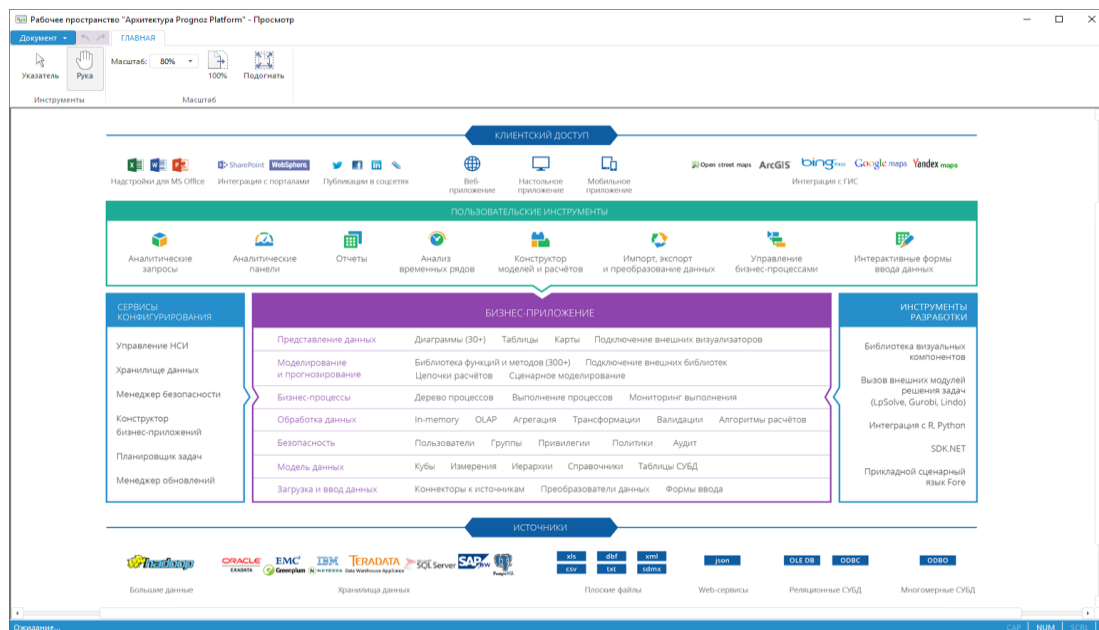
Рабочее пространство "Архитектура Prognoz Platform" - Просмотр

Документ ▾ ГЛАВНАЯ

Указатель Рука Масштаб: 80% 100% Подогнать

Инструменты Масштаб

КЛИЕНТСКИЙ ДОСТУП

Надстройки для MS Office

SharePoint WebSphere. Интеграция с порталами

Публикации в соцсетях

Веб-приложение

Настольное приложение

Мобильное приложение

Open street maps ArcGIS bing maps Google maps Yandex maps Интеграция с ГИС

ПОЛЬЗОВАТЕЛЬСКИЕ ИНСТРУМЕНТЫ

Аналитические запросы

Аналитические панели

Отчеты

Анализ временных рядов

Конструктор моделей и расчётов

Импорт, экспорт и преобразование данных

Управление бизнес-процессами

Интерактивные формы ввода данных

СЕРВИСЫ КОНФИГУРИРОВАНИЯ

Управление НСИ

Хранилище данных

Менеджер безопасности

Конструктор бизнес-приложений

Планировщик задач

Менеджер обновлений

БИЗНЕС-ПРИЛОЖЕНИЕ

| | |
|---|---|
| Представление данных | Диаграммы (30+) Таблицы Карты Подключение внешних визуализаторов |
| Моделирование и прогнозирование | Библиотека функций и методов (300+) Подключение внешних библиотек Цепочки расчётов Сценарное моделирование |
| Бизнес-процессы | Дерево процессов Выполнение процессов Мониторинг выполнения |
| Обработка данных | In-memory OLAP Агрегация Трансформации Валидации Алгоритмы расчётов |
| Безопасность | Пользователи Группы Привилегии Политики Аудит |
| Модель данных | Кубы Измерения Иерархии Справочники Таблицы СУБД |
| Загрузка и ввод данных | Коннекторы к источникам Преобразователи данных Формы ввода |

ИНСТРУМЕНТЫ РАЗРАБОТКИ

Библиотека визуальных компонентов

Вызов внешних модулей решения задач (LpSolve, Gurobi, Lindo)

Интеграция с R, Python

SDK.NET

Прикладной сценарный язык Fore

ИСТОЧНИКИ

Hadoop Большие данные

ORACLE EXADATA EMC Greenplum IBM NETEZZA TERADATA Data Warehouse Appliance SQL Server SAP hana PostgreSQL Хранилища данных

xls csv dbf txt xml sdmx Плоские файлы

json Web-сервисы

OLE DB ODBC Реляционные СУБД

ODBO Многомерные СУБД

Ожидание... CAP NUM SCRL